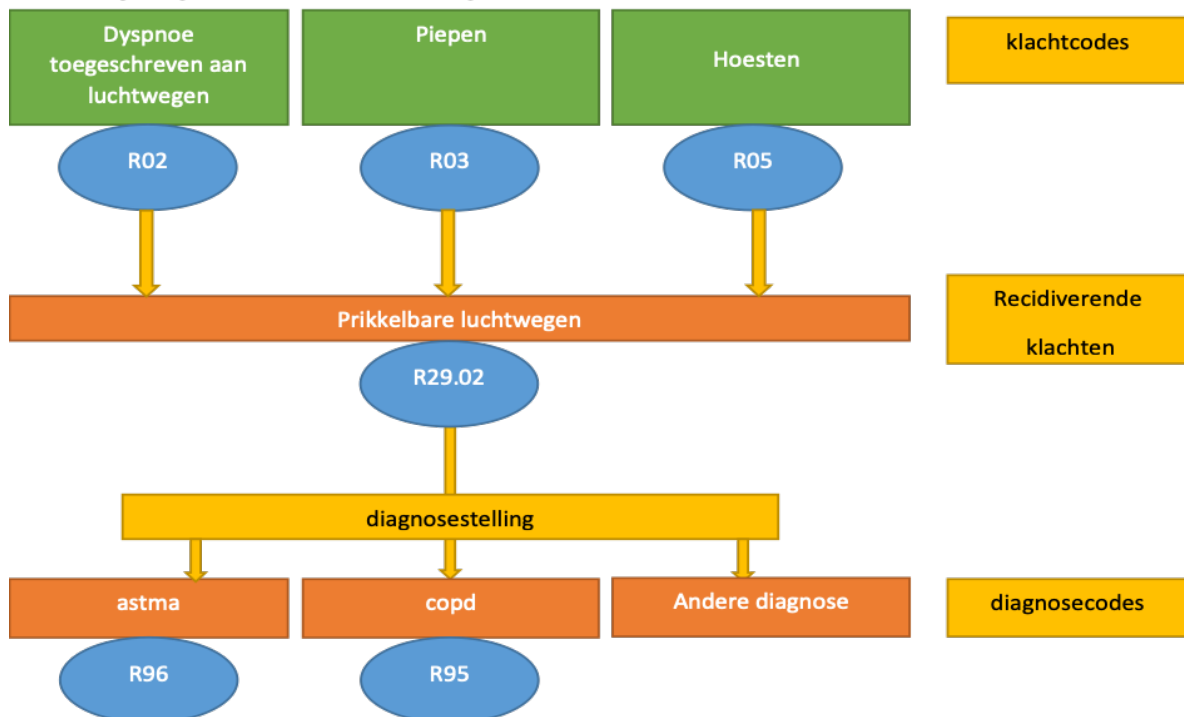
Dyspnoe toegeschreven aan luchtwegen

Piepen

Hoesten

klachtcodes

R02

R03

R05

Prikkelbare luchtwegen

Recidiverende klachten

R29.02

diagnosestelling

astma

copd

Andere diagnose

diagnosecodes

R96

R95